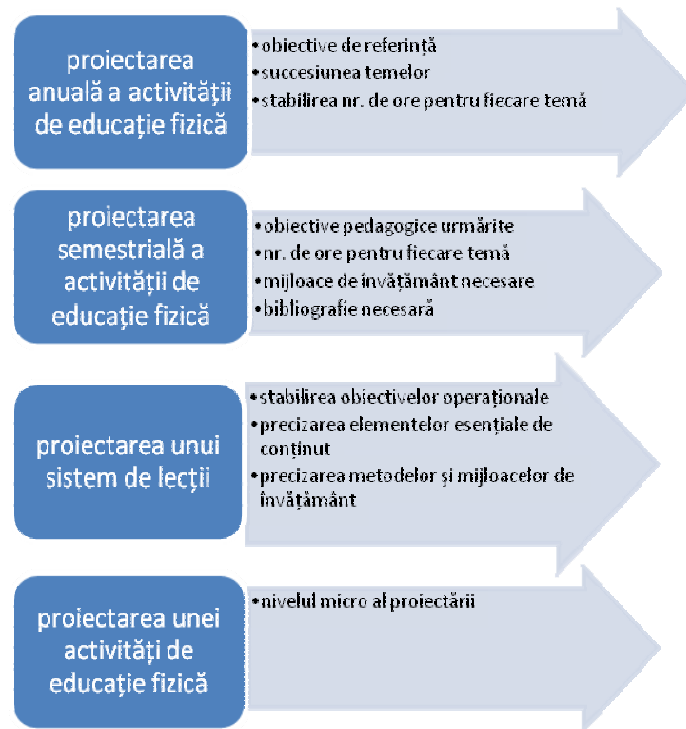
proiectarea anuală a activităţii de educaţie fizică

• obiective de referinţă
• succesiunea temelor
• stabilirea nr. de ore pentru fiecare temă

proiectarea semestrială a activităţii de educaţie fizică

• obiective pedagogice urmărite
• nr. de ore pentru fiecare temă
• mijloace de învăţământ necesare
• bibliografie necesară

proiectarea unui sistem de lecţii

• stabilirea obiectivelor operaţionale
• precizarea elementelor esenţiale de conţinut
• precizarea metodelor şi mijloacelor de învăţământ

proiectarea unei activităţi de educaţie fizică

• nivelul micro al proiectării